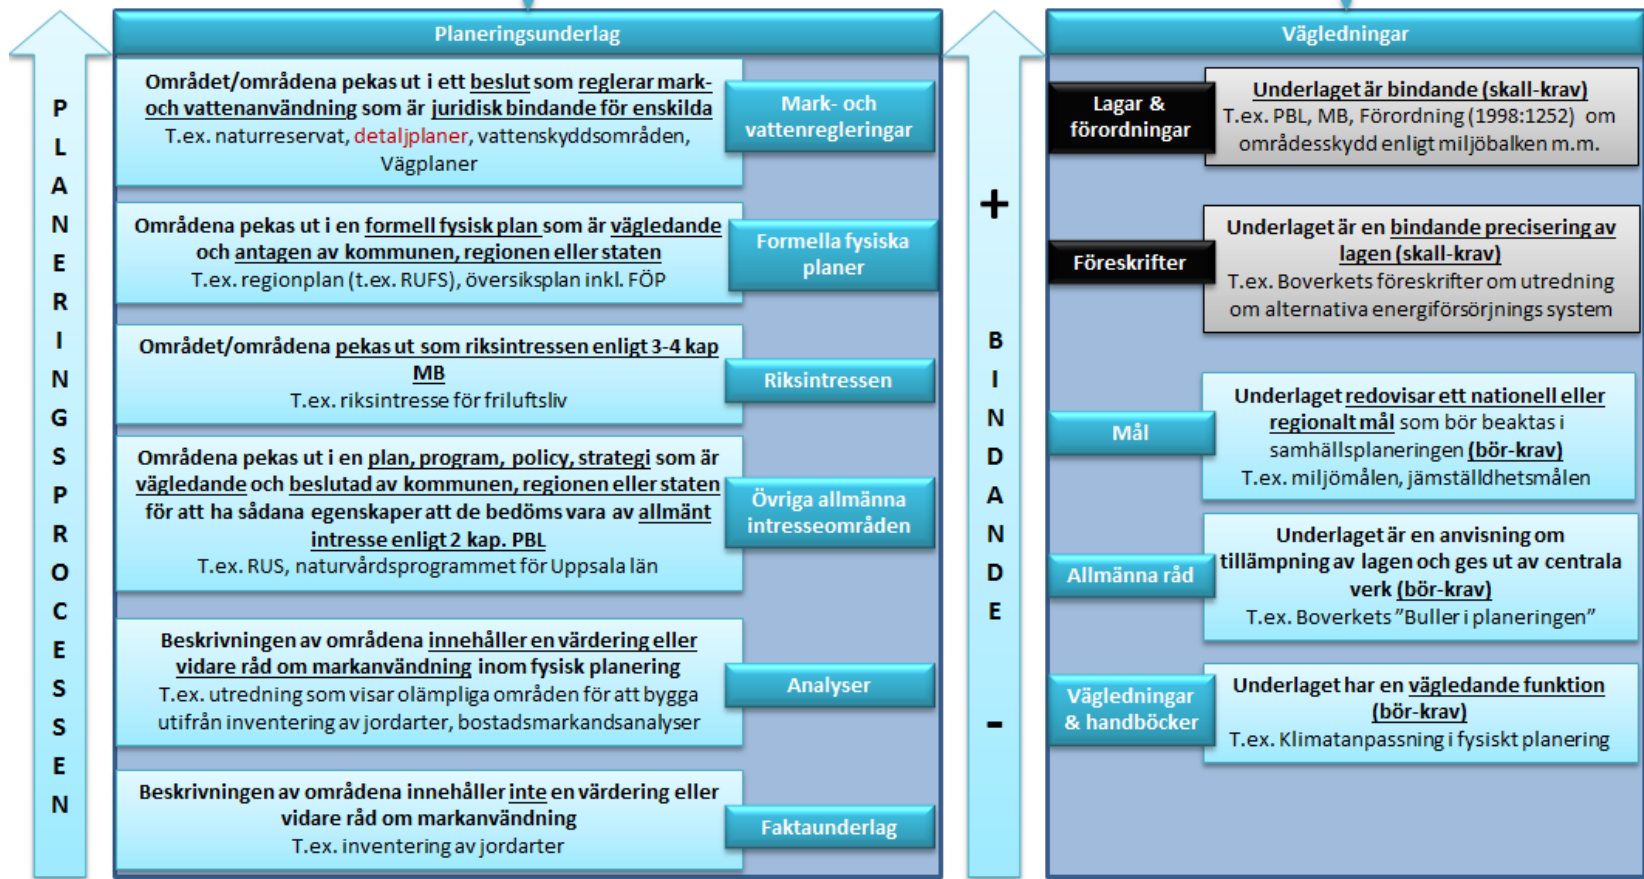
P L A N E R I N G S P R O C E S S E N

Planeringsunderlag

Området/områdena pekas ut i ett beslut som reglerar mark- och vattenanvändning som är juridisk bindande för enskilda
T.ex. naturreservat, detaljplaner, vattenskyddsområden, Vägplaner

Mark- och vattenregleringar

Områdena pekas ut i en formell fysisk plan som är vägledande och antagen av kommunen, regionen eller staten
T.ex. regionplan (t.ex. RUFS), översiksplan inkl. FÖP

Formella fysiska planer

Området/områdena pekas ut som riksintressen enligt 3-4 kap MB
T.ex. riksintresse för friluftsliv

Riksintressen

Områdena pekas ut i en plan, program, policy, strategi som är vägledande och beslutad av kommunen, regionen eller staten för att ha sådana egenskaper att de bedöms vara av allmänt intresse enligt 2 kap. PBL
T.ex. RUS, naturvårdsprogrammet för Uppsala län

Övriga allmänna intresseområden

Beskrivningen av områdena innehåller en värdering eller vidare råd om markanvändning inom fysisk planering
T.ex. utredning som visar olämpliga områden för att bygga utifrån inventering av jordarter, bostadsmarkandsanalyser

Analyser

Beskrivningen av områdena innehåller inte en värdering eller vidare råd om markanvändning
T.ex. inventering av jordarter

Faktaunderlag

+ B I N D A N D E -

Vägledningar

Lagar & förordningar

Underlaget är bindande (skall-krav)
T.ex. PBL, MB, Förordning (1998:1252) om områdesskydd enligt miljöbalken m.m.

Föreskrifter

Underlaget är en bindande precisering av lagen (skall-krav)
T.ex. Boverkets föreskrifter om utredning om alternativa energiförsörjnings system

Mål

Underlaget redovisar ett nationell eller regionalt mål som bör beaktas i samhällsplaneringen (bör-krav)
T.ex. miljömålen, jämställdhetsmålen

Allmänna råd

Underlaget är en anvisning om tillämpning av lagen och ges ut av centrala verk (bör-krav)
T.ex. Boverkets "Buller i planeringen"

Vägledningar & handböcker

Underlaget har en vägledande funktion (bör-krav)
T.ex. Klimatanpassning i fysiskt planering